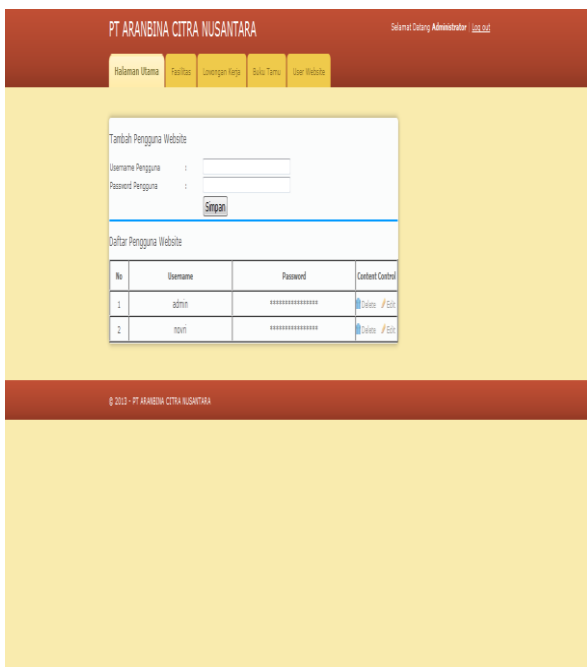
PT ARANBINA CITRA NUSANTARA

Selamat Datang Administrator | Log out

Halaman Utama | Fasilitas | Lowongan Kerja | Buku Tamu | User Website

Tambah Pengguna Website

Username Pengguna :

Password Pengguna :

Simpan

Daftar Pengguna Website

| No | Username | Password | Content Control |
|---|---|---|---|
| 1 | admin | **************** | Delete Edit |
| 2 | novri | **************** | Delete Edit |

© 2013 - PT ARANBINA CITRA NUSANTARA